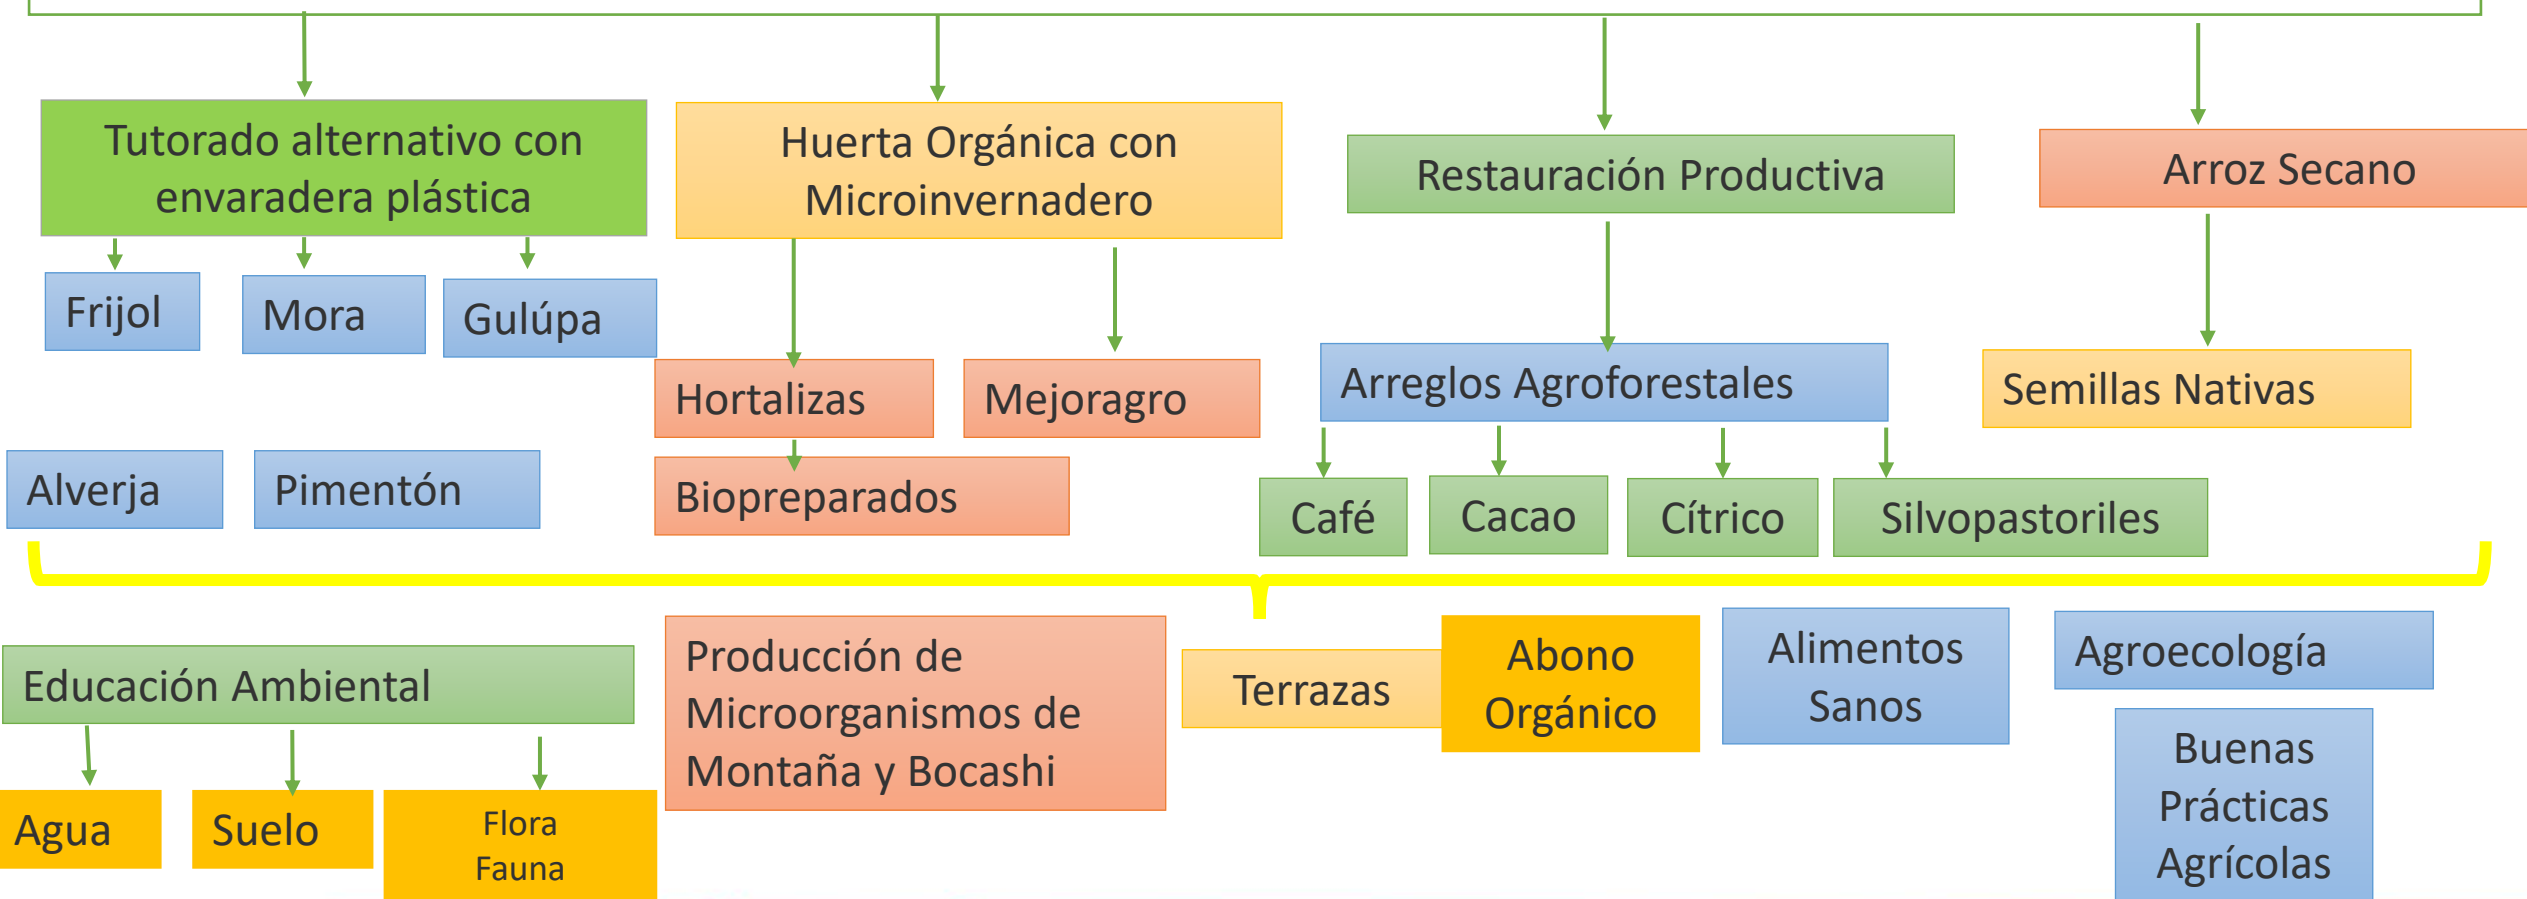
Tutorado alternativo con envaradera plástica

Huerta Orgánica con Microinvernadero

Restauración Productiva

Arroz Secano

Frijol

Mora

Gulúpa

Hortalizas

Mejoragro

Arreglos Agroforestales

Semillas Nativas

Alverja

Pimentón

Biopreparados

Café

Cacao

Cítrico

Silvopastoriles

Educación Ambiental

Producción de Microorganismos de Montaña y Bocashi

Terrazas

Abono Orgánico

Alimentos Sanos

Agroecología

Buenas Prácticas Agrícolas

Agua

Suelo

Flora
Fauna